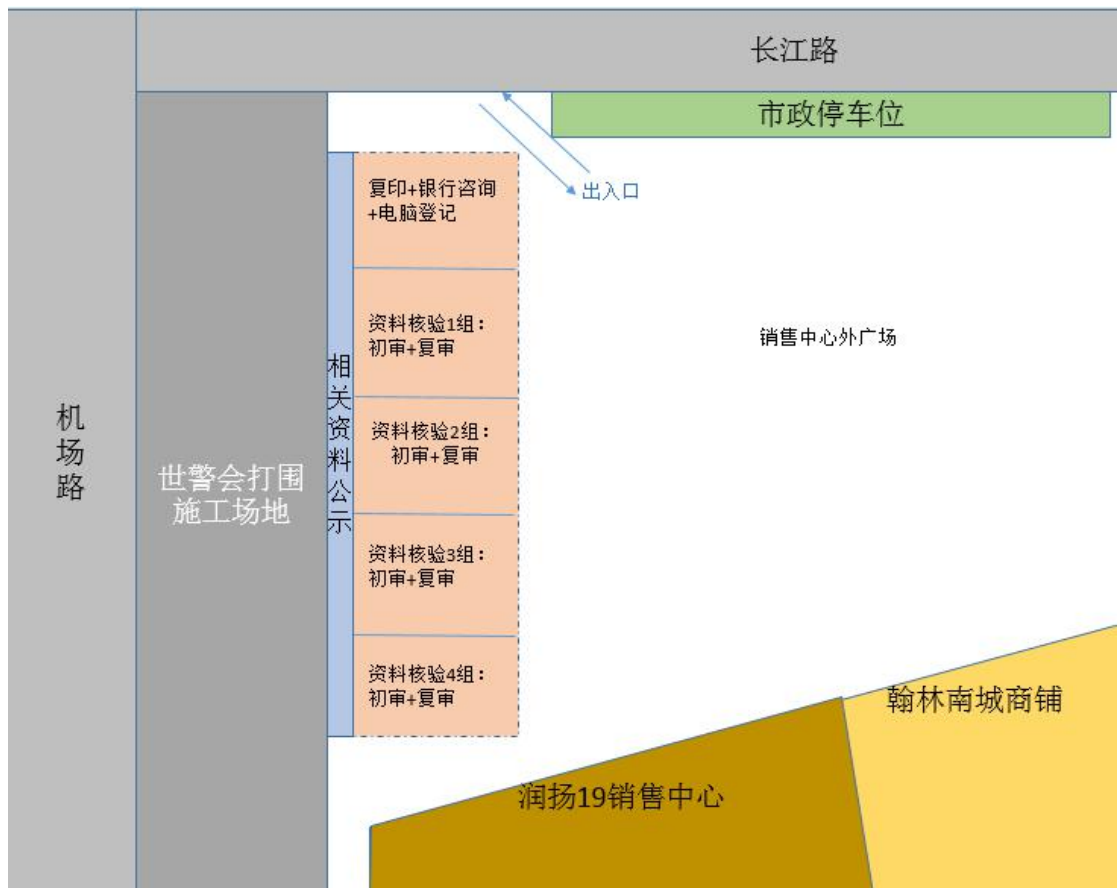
长江路

市政停车位

出入口

机场路

世警会打围施工场地

相关资料公示

复印+银行咨询+电脑登记

资料核验1组：初审+复审

资料核验2组：初审+复审

资料核验3组：初审+复审

资料核验4组：初审+复审

销售中心外广场

翰林南城商铺

润扬19销售中心